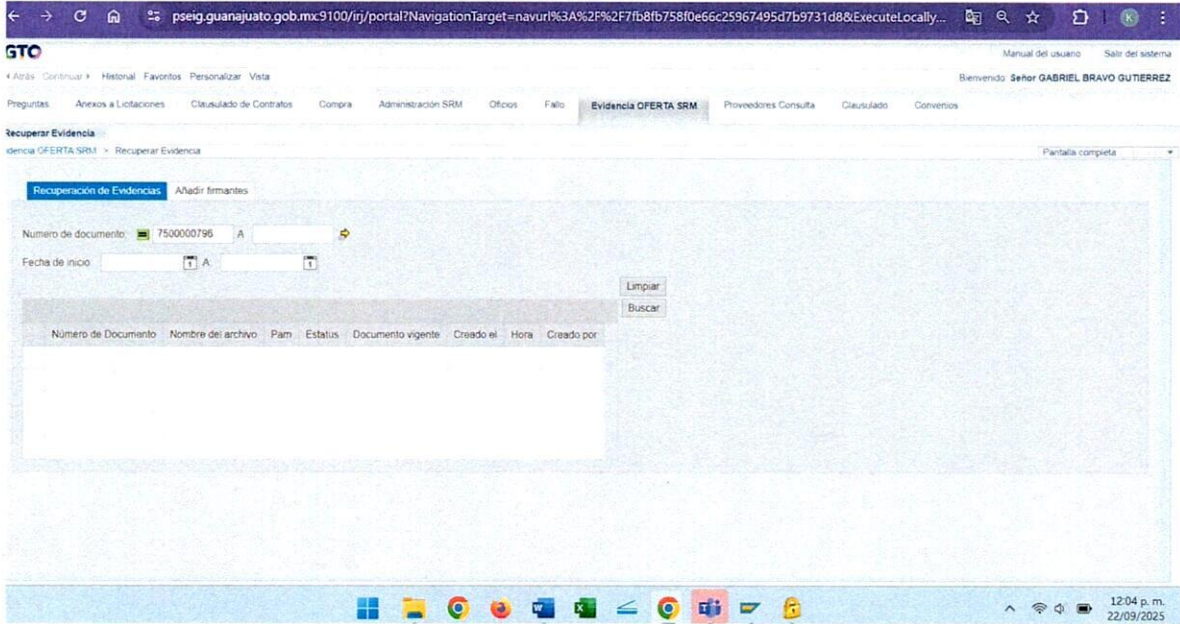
pseig.guanajuato.gob.mx:9100/irj/portal?NavigationTarget=navurl%3A%2F%2F7fb8fb758f0e66c25967495d7b9731d8&ExecuteLocally...

GTO

Manual del usuario Salir del sistema

‹ Atrás Continuar › Historial Favoritos Personalizar Vista

Bienvenido Señor GABRIEL BRAVO GUTIERREZ

Preguntas Anexos a Licitaciones Clausulado de Contratos Compra Administración SRM Oficios Fallo Evidencia OFERTA SRM Proveedores Consulta Clausulado Convenios

Recuperar Evidencia

idencia OFERTA SRM > Recuperar Evidencia

Pantalla completa

Recuperación de Evidencias Añadir firmantes

Numero de documento: 7500000796 A

Fecha de inicio: A

Limpiar

Buscar

| Número de Documento | Nombre del archivo | Pam | Estatus | Documento vigente | Creado el | Hora | Creado por |
|---|---|---|---|---|---|---|---|

12:04 p. m.
22/09/2025